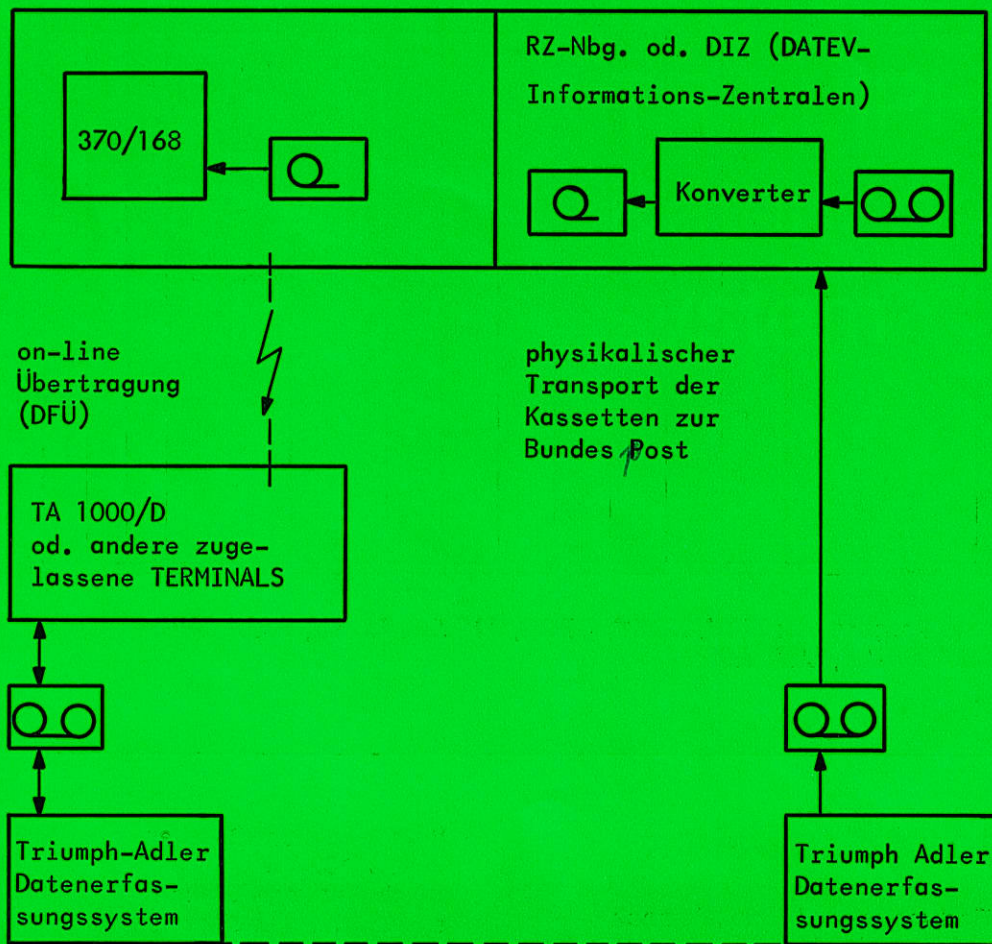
RZ-Nbg. od. DIZ (DATEV-Informations-Zentralen)

370/168

Konverter

on-line Übertragung (DFÜ)

physikalischer Transport der Kassetten zur Bundes Post

TA 1000/D od. andere zugelassene TERMINALS

Triumph-Adler Datenerfassungssystem

Triumph Adler Datenerfassungssystem